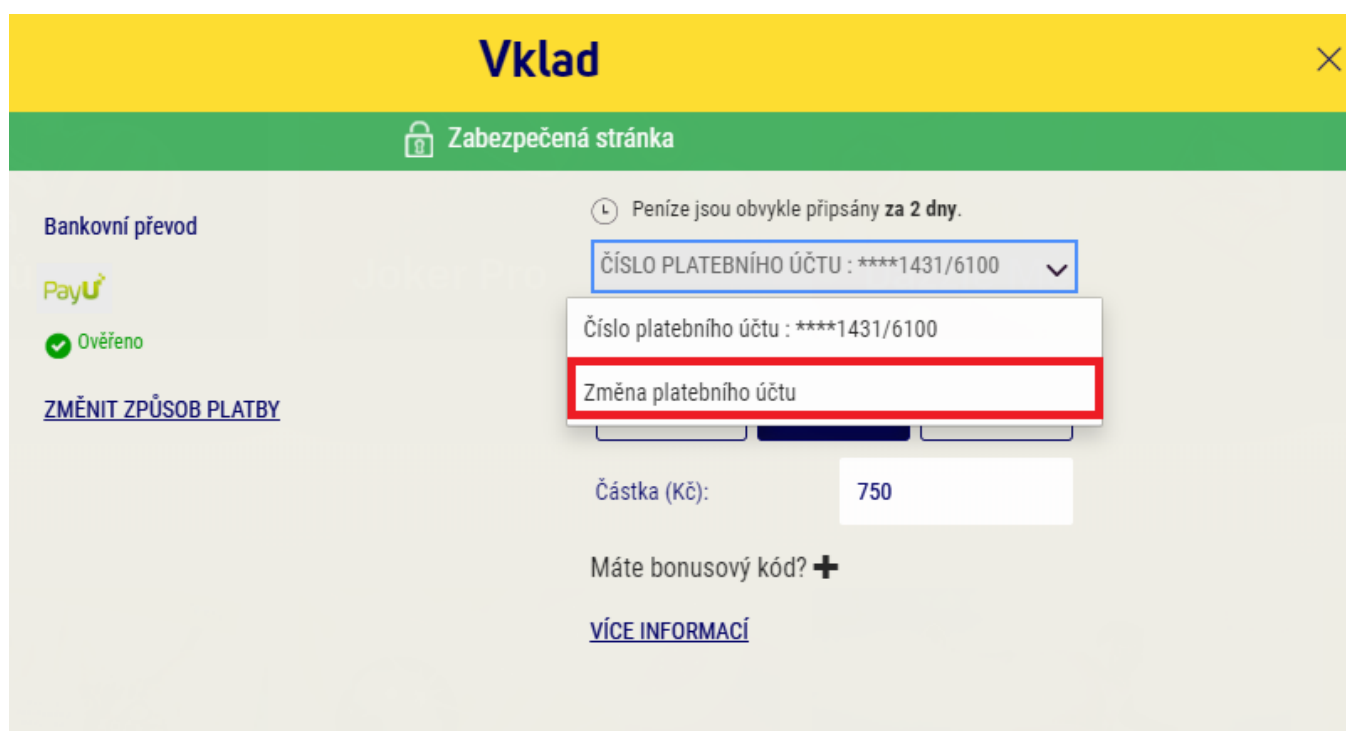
Vklad

Zabezpečená stránka

Bankovní převod

PayU

Ověřeno

ZMĚNIT ZPŮSOB PLATBY

Peníze jsou obvykle připsány **za 2 dny**.

ČÍSLO PLATEBNÍHO ÚČTU : ****1431/6100

Číslo platebního účtu : ****1431/6100

Změna platebního účtu

Částka (Kč): 750

Máte bonusový kód?

VÍCE INFORMACÍ